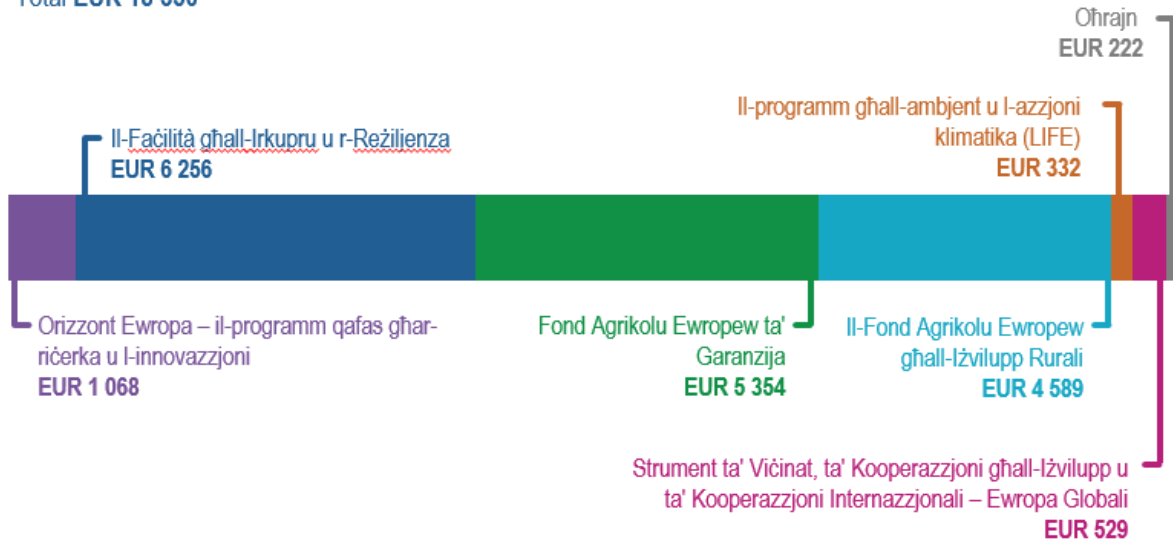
Total EUR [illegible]

Oħrajn
EUR 222

Il-programm għall-ambjent u l-azzjoni klimatika (LIFE)
EUR 332

Il-Faċilità għall-Irkupru u r-Reżiljenza
EUR 6 256

Orizzont Ewropa – il-programm qafas għar-riċerka u l-innovazzjoni
EUR 1 068

Fond Agrikolu Ewropew ta' Garanzija
EUR 5 354

Il-Fond Agrikolu Ewropew għall-Iżvilupp Rurali
EUR 4 589

Strument ta' Viċinat, ta' Kooperazzjoni għall-Iżvilupp u ta' Kooperazzjoni Internazzjonali – Ewropa Globali
EUR 529